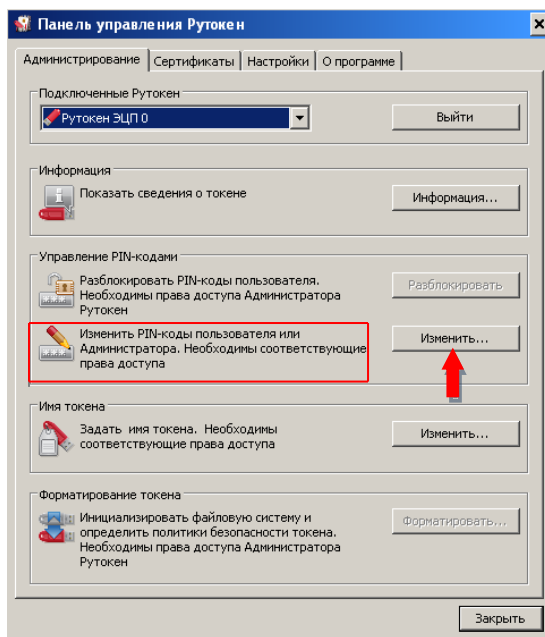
Панель управления Рутокен

Администрирование | Сертификаты | Настройки | О программе

Подключенные Рутокен

Рутокен ЭЦП 0

Выйти

Информация

Показать сведения о токене

Информация...

Управление PIN-кодами

Разблокировать PIN-коды пользователя. Необходимы права доступа Администратора Рутокен

Разблокировать

Изменить PIN-коды пользователя или Администратора. Необходимы соответствующие права доступа

Изменить...

Имя токена

Задать имя токена. Необходимы соответствующие права доступа

Изменить...

Форматирование токена

Инициализировать файловую систему и определить политики безопасности токена. Необходимы права доступа Администратора Рутокен

Форматировать...

Закрыть